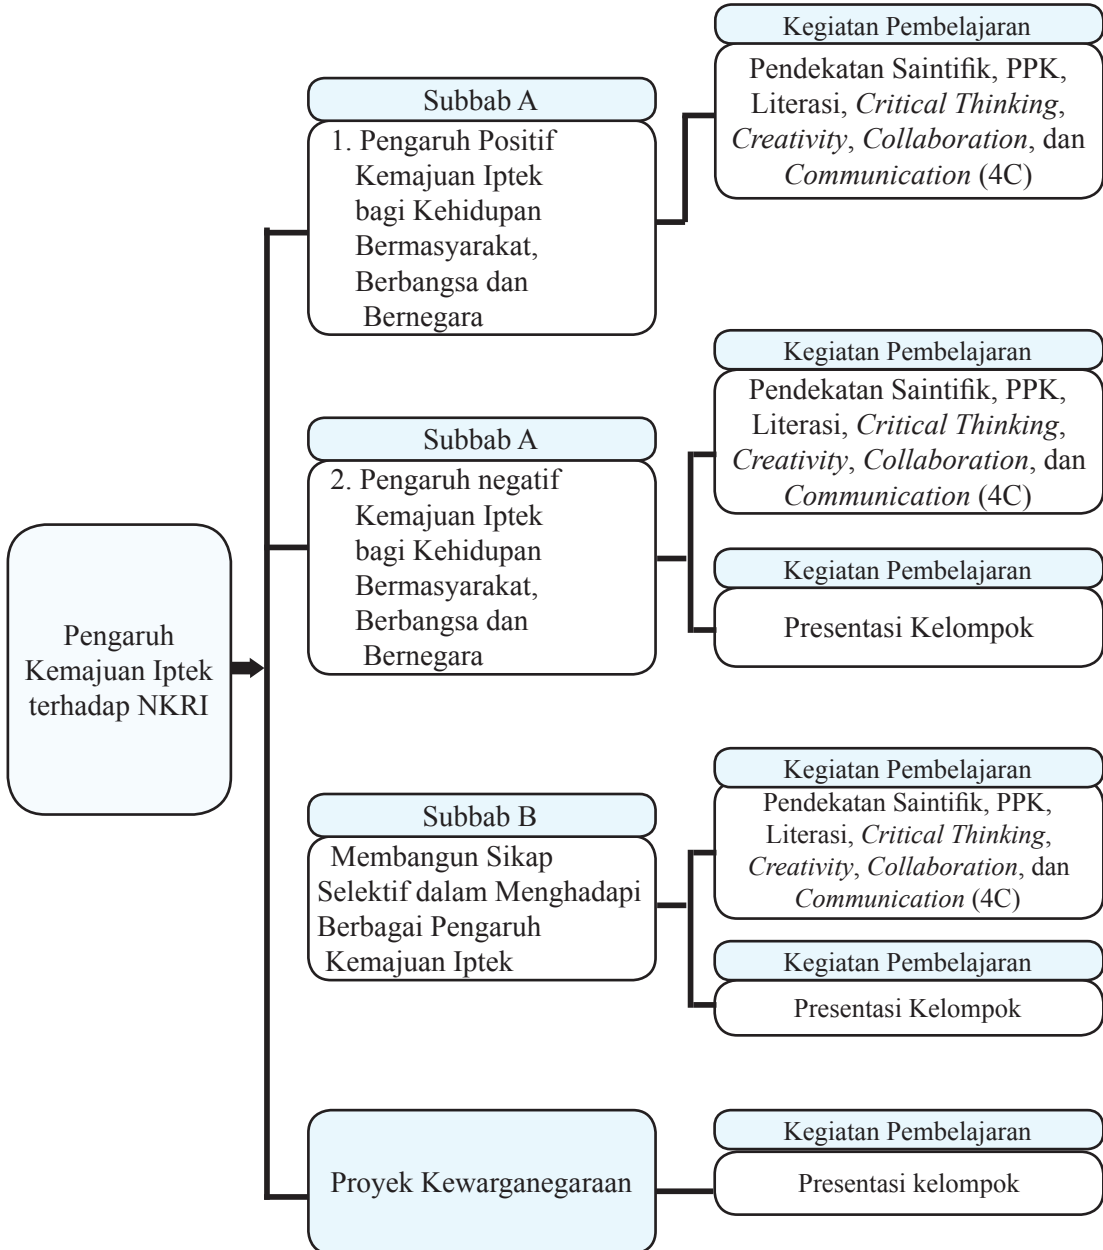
Pengaruh Kemajuan Iptek terhadap NKRI

Subbab A

1. Pengaruh Positif Kemajuan Iptek bagi Kehidupan Bermasyarakat, Berbangsa dan Bernegara

Kegiatan Pembelajaran

Pendekatan Saintifik, PPK, Literasi, Critical Thinking, Creativity, Collaboration, dan Communication (4C)

Subbab A

2. Pengaruh negatif Kemajuan Iptek bagi Kehidupan Bermasyarakat, Berbangsa dan Bernegara

Kegiatan Pembelajaran

Pendekatan Saintifik, PPK, Literasi, Critical Thinking, Creativity, Collaboration, dan Communication (4C)

Kegiatan Pembelajaran

Presentasi Kelompok

Subbab B

Membangun Sikap Selektif dalam Menghadapi Berbagai Pengaruh Kemajuan Iptek

Kegiatan Pembelajaran

Pendekatan Saintifik, PPK, Literasi, Critical Thinking, Creativity, Collaboration, dan Communication (4C)

Kegiatan Pembelajaran

Presentasi Kelompok

Proyek Kewarganegaraan

Kegiatan Pembelajaran

Presentasi kelompok